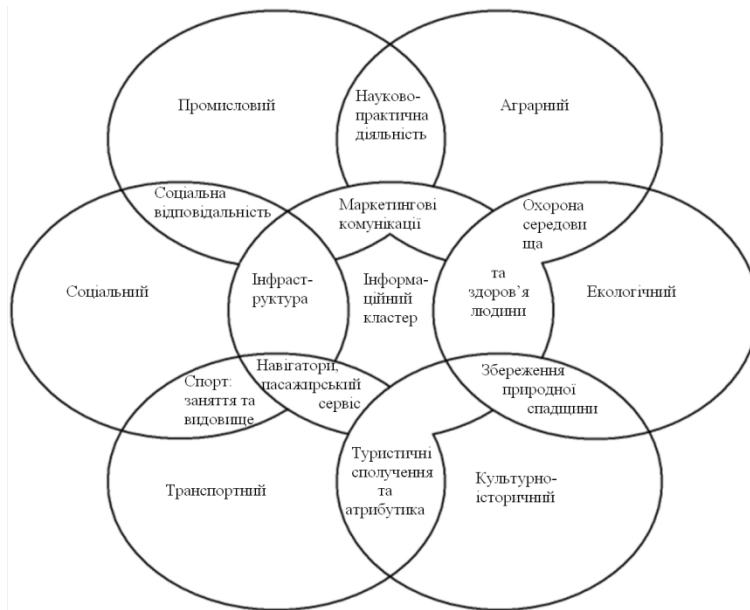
Промисловий

Науково-практична діяльність

Аграрний

Соціальна відповідальність

Маркетингові комунікації

Охорона середовища та здоров'я людини

Соціальний

Інфраструктура

Інформаційний кластер

Екологічний

Навігатори, пасажирський сервіс

Спорт: заняття та видовище

Збереження природної спадщини

Туристичні сполучення та атрибутика

Транспортний

Культурно-історичний